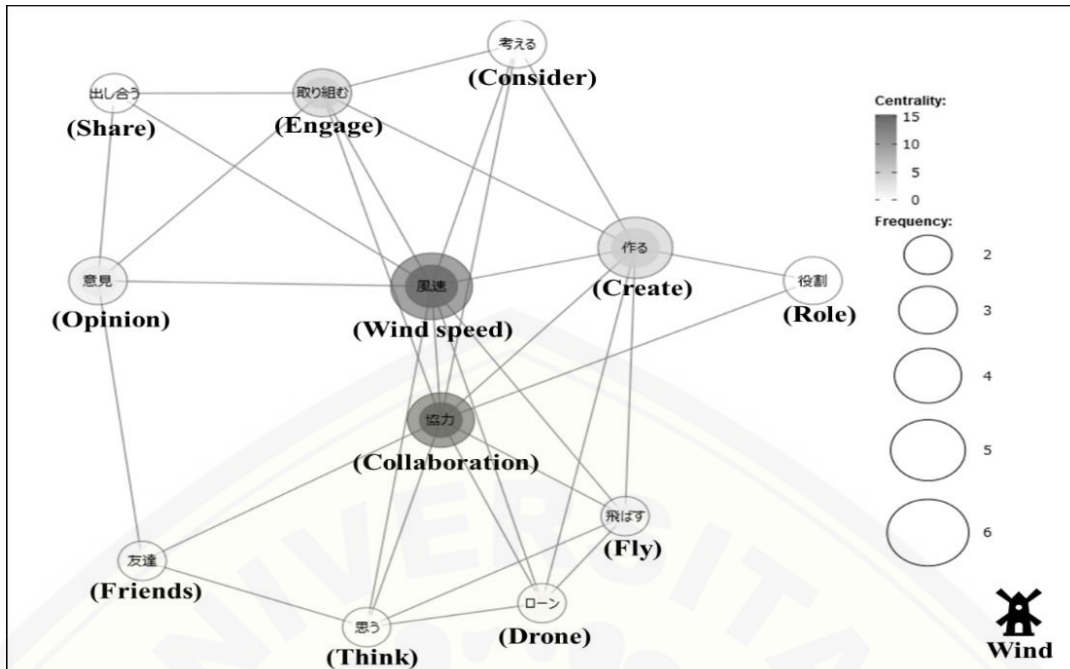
考える
(Consider)
出し合う
(Share)
取り組む
(Engage)
Centrality:
15
10
5
0
Frequency:
2
3
4
5
6
意見
(Opinion)
風速
(Wind speed)
作る
(Create)
役割
(Role)
協力
(Collaboration)
飛ばす
(Fly)
友達
(Friends)
ローン
(Drone)
思う
(Think)
Wind